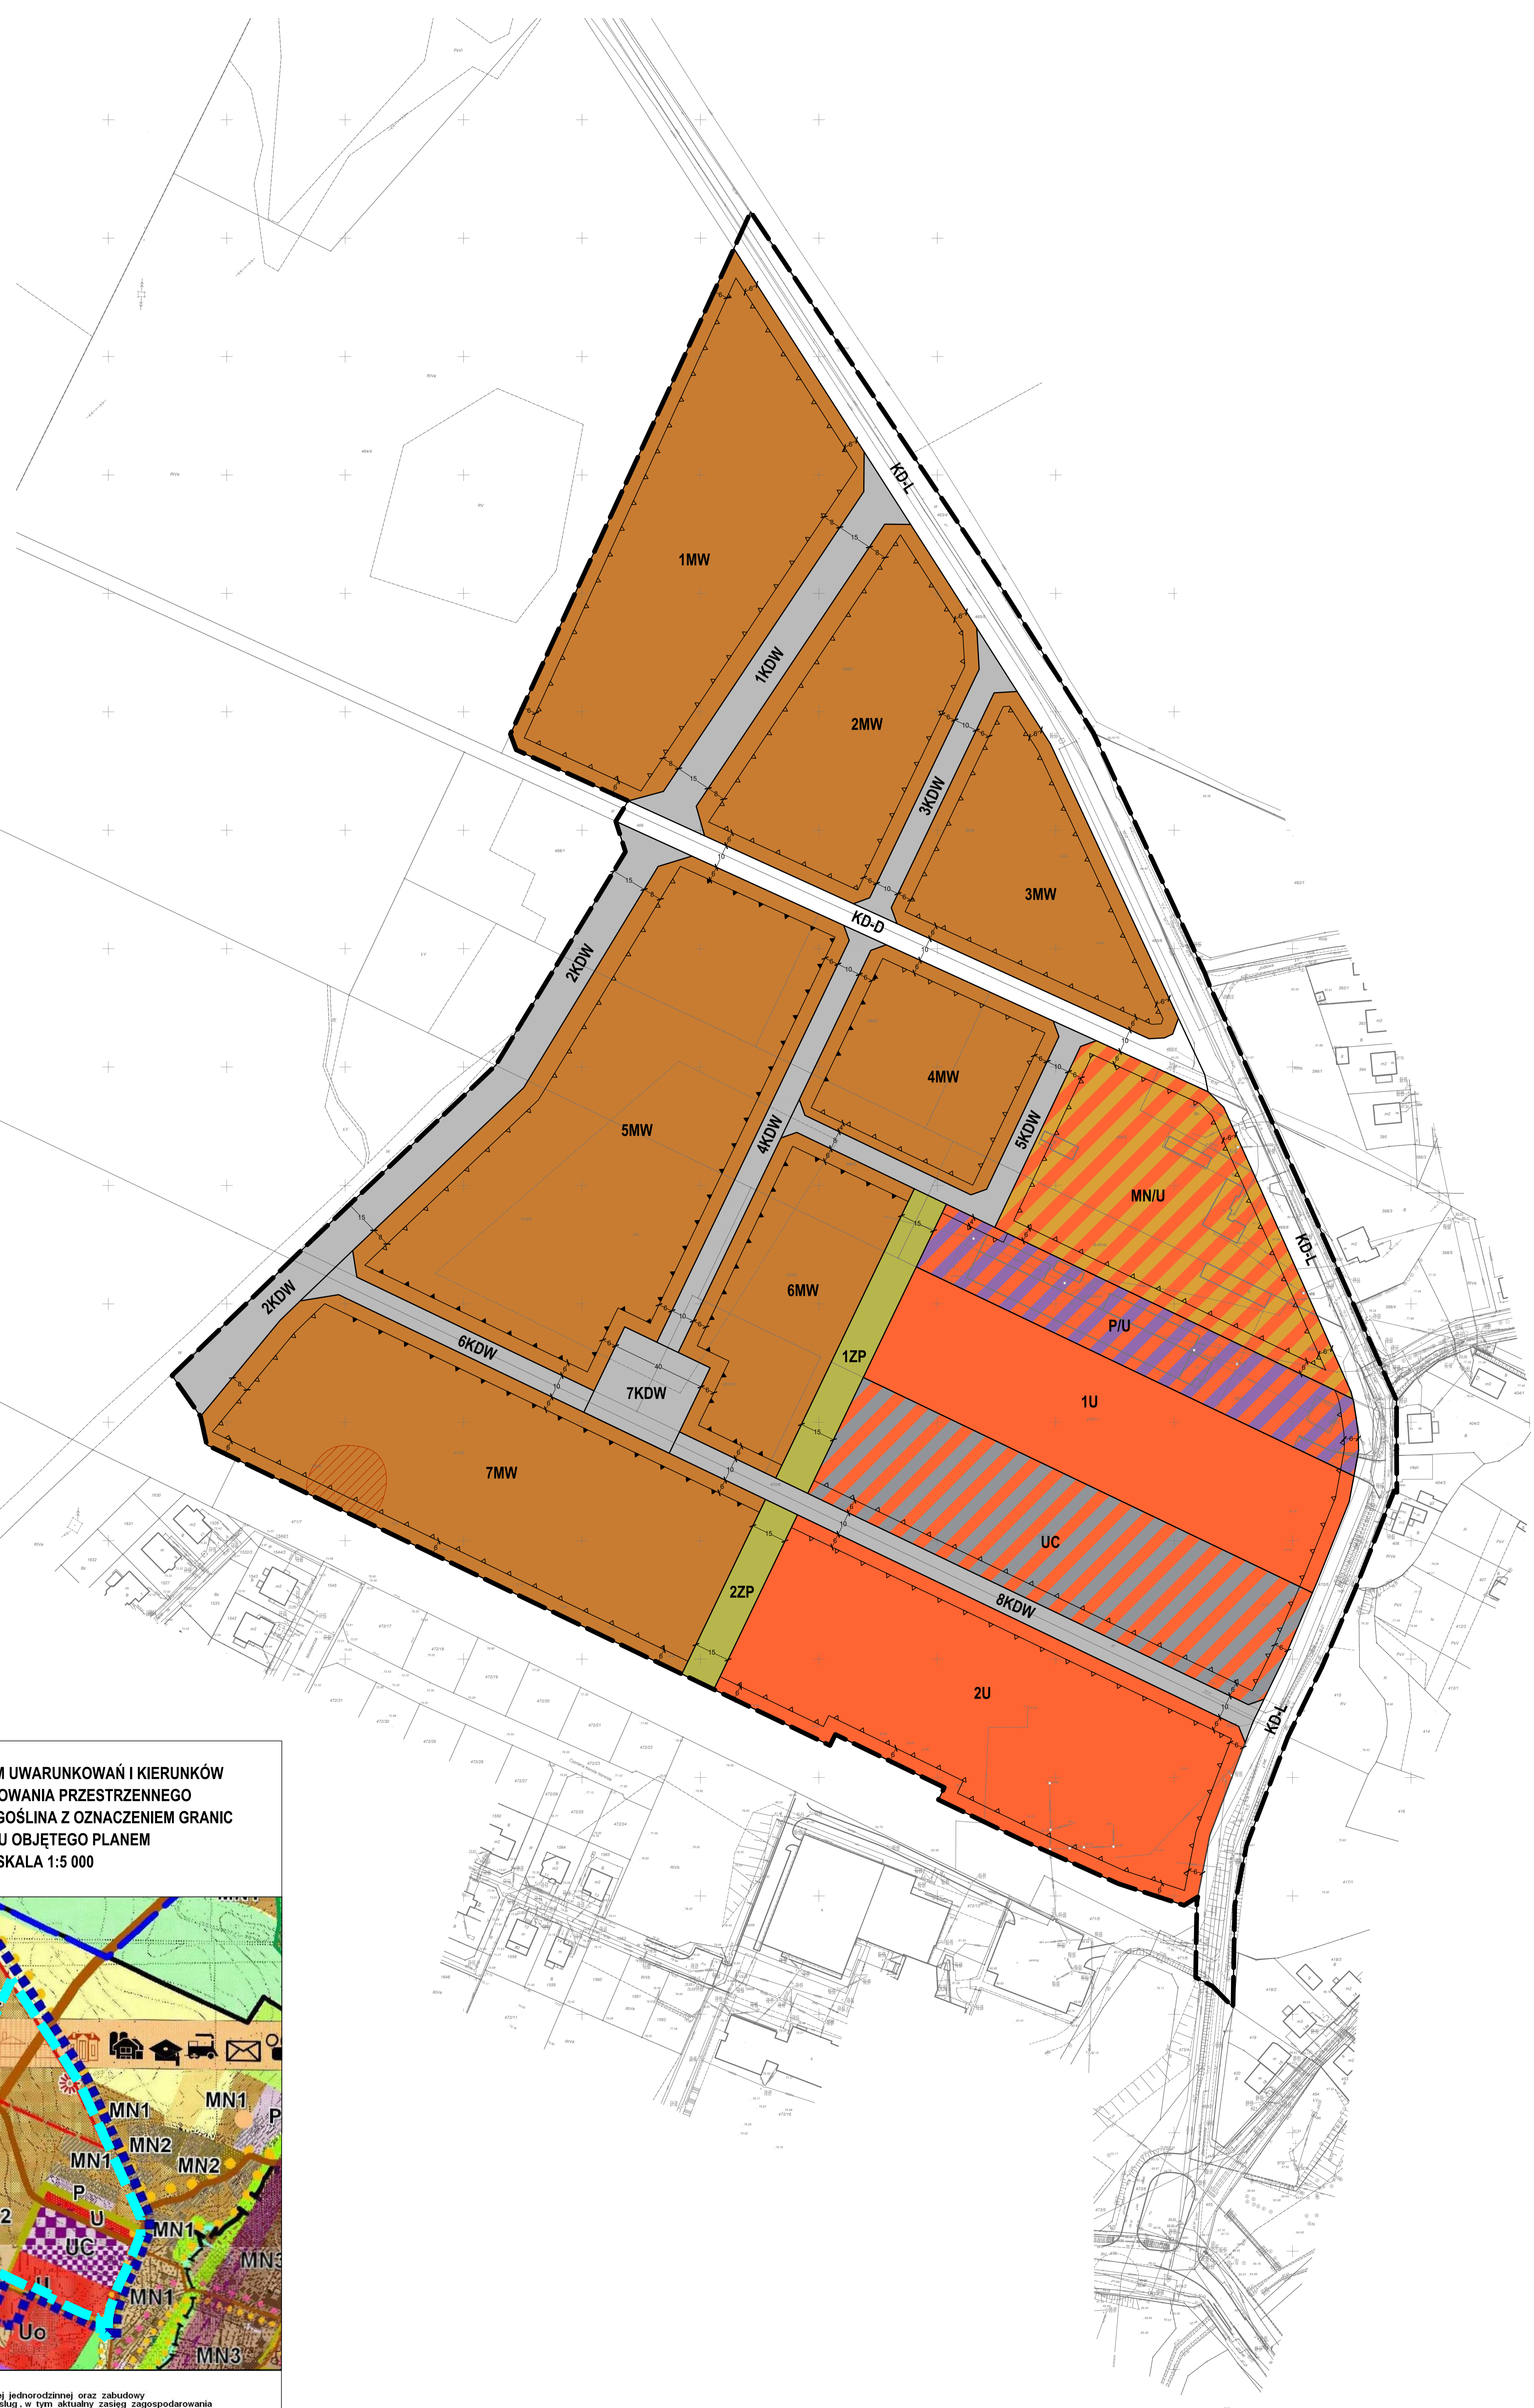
KD-L
1MW
1KDW
2MW
3KDW
3MW
KD-D
2KDW
4MW
5MW
4KDW
5KDW
MN/U
6MW
P/U
2KDW
6KDW
1ZP
7KDW
1U
7MW
UC
2ZP
8KDW
2U
KD-L
KD-L

M UWARUNKOWAŃ I KIERUNKÓW
OWANIA PRZESTRZENNEGO
GOŚLINA Z OZNACZENIEM GRANIC
U OBJĘTEGO PLANEM
SKALA 1:5 000

MN1
MN1
MN2
MN1
MN2
P
U
MN1
UC
MN3
MN1
Uo
MN3

ej jednorodzinnej oraz zabudowy
usług, w tym aktualny zasięg zagospodarowania